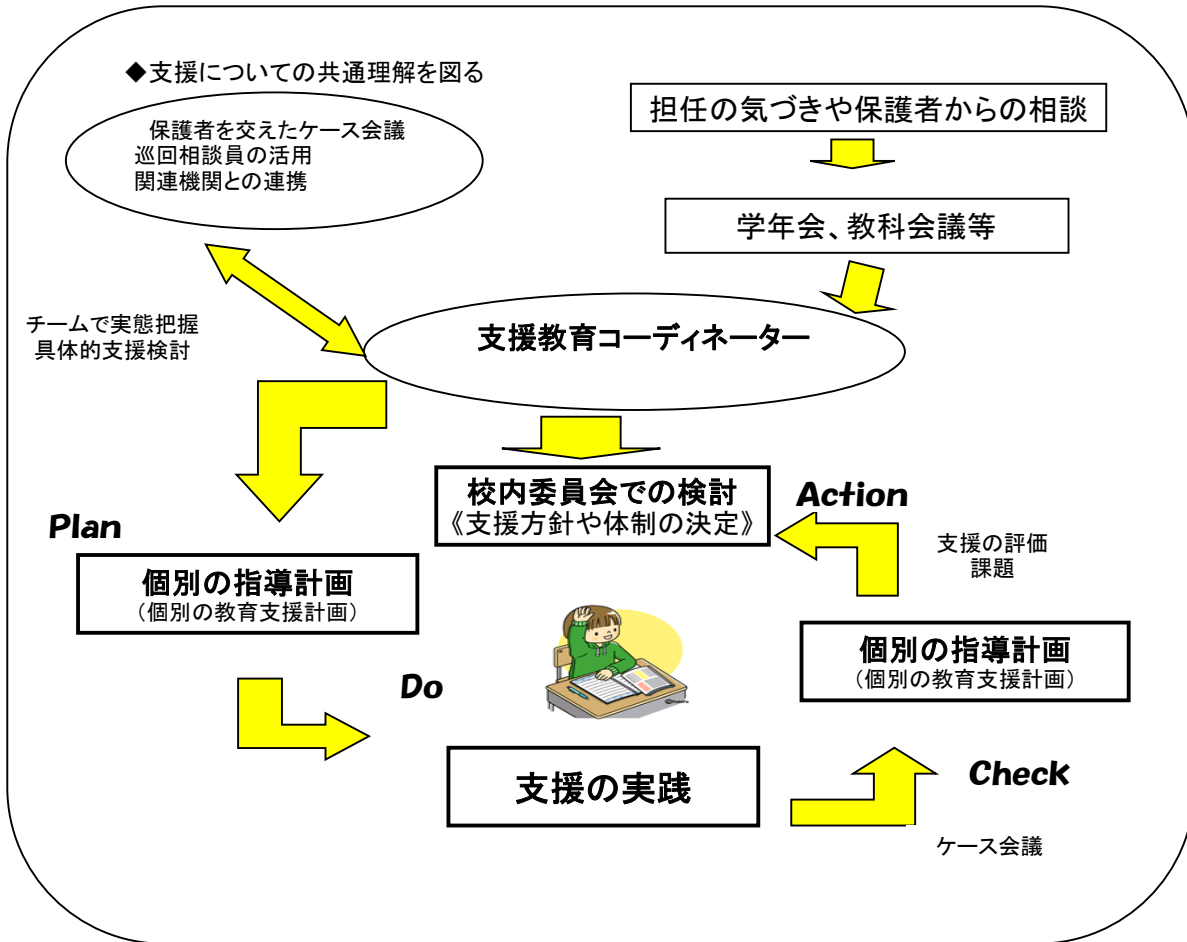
◆支援についての共通理解を図る

保護者を交えたケース会議
巡回相談員の活用
関連機関との連携

担任の気づきや保護者からの相談

学年会、教科会議等

チームで実態把握
具体的支援検討

支援教育コーディネーター

校内委員会での検討
《支援方針や体制の決定》

Action

支援の評価
課題

Plan

個別の指導計画
（個別の教育支援計画）

個別の指導計画
（個別の教育支援計画）

Do

支援の実践

Check

ケース会議